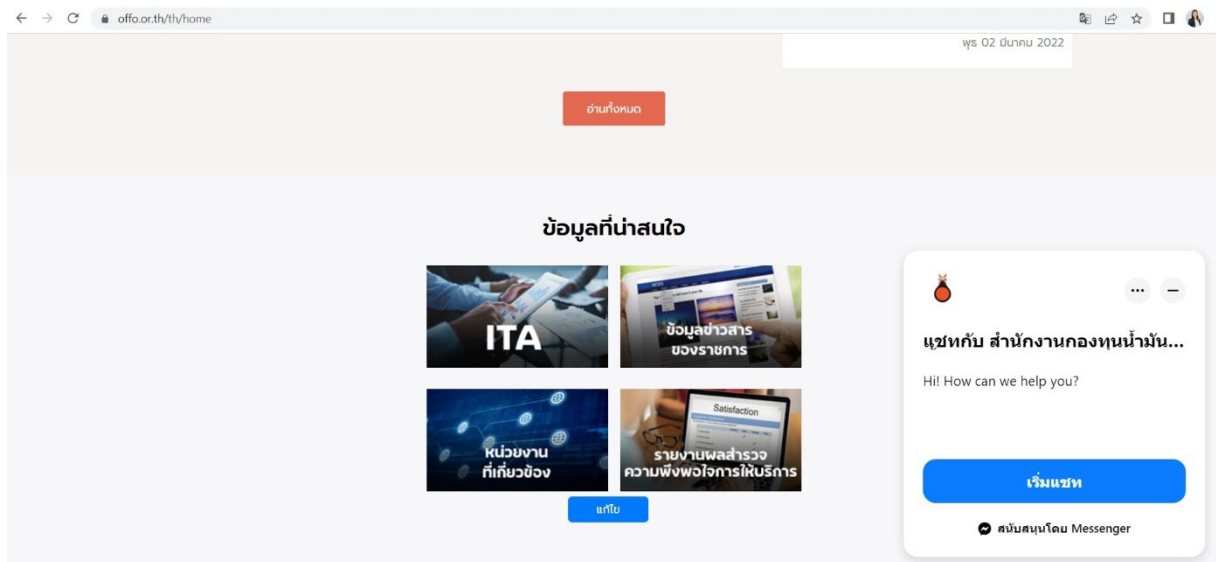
offo.or.th/th/home

พุธ 02 มีนาคม 2022

อ่านทั้งหมด

ข้อมูลที่น่าสนใจ

ITA

ข้อมูลข่าวสารของราชการ

หน่วยงานที่เกี่ยวข้อง

Satisfaction

รายงานผลสำรวจความพึงพอใจการให้บริการ

แก้ไข

แชทกับ สำนักงานกองทุนน้ำมัน...

Hi! How can we help you?

เริ่มแชท

สนับสนุนโดย Messenger